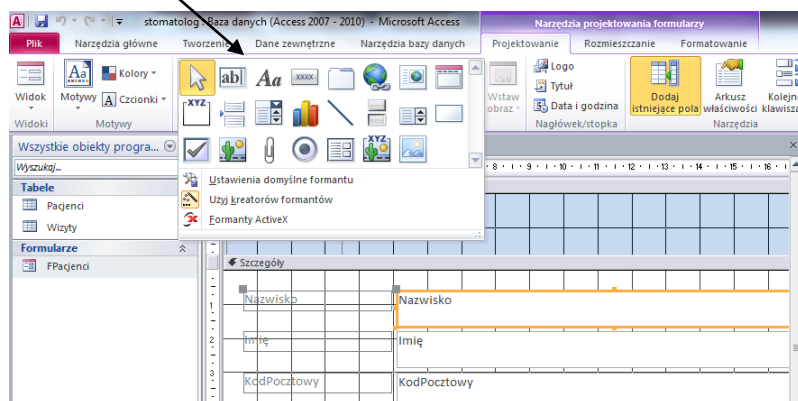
stomatolog : Baza danych (Access 2007 - 2010) - Microsoft Access

Narzędzia projektowania formularzy

Plik | Narzędzia główne | Tworzenie | Dane zewnętrzne | Narzędzia bazy danych | Projektowanie | Rozmieszczanie | Formatowanie

Widok | Motywy | Kolory | Czcionki | Wstaw obraz | Logo | Tytuł | Data i godzina | Dodaj istniejące pola | Arkusz właściwości | Kolejn klawisza

Widoki | Motywy | Nagłówek/stopka | Narzędzia

Wszystkie obiekty progra...

Wyszukaj...

Tabele

Pacjenci

Wizyty

Formularze

FPacjenci

Ustawienia domyślne formantu

Użyj kreatorów formantów

Formanty ActiveX

Szczegóły

Nazwisko | Nazwisko

Imię | Imię

KodPocztowy | KodPocztowy